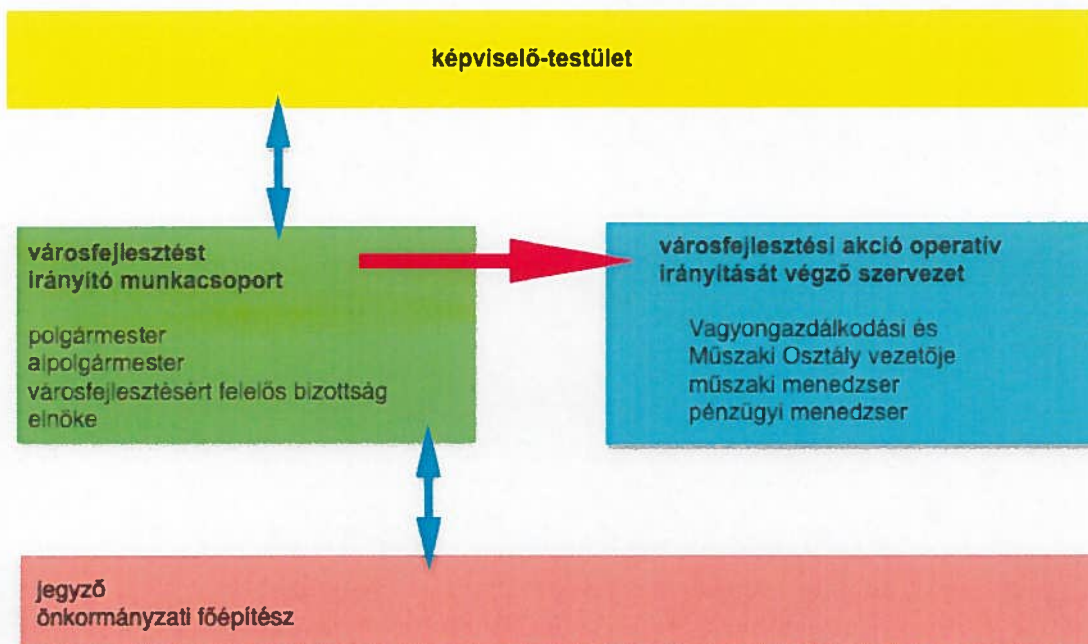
képviselő-testület

városfejlesztést irányító munkacsoport

polgármester
alpolgármester
városfejlesztésért felelős bizottság elnöke

városfejlesztési akció operatív irányítását végző szervezet

Vagyongazdálkodási és Műszaki Osztály vezetője
műszaki menedzser
pénzügyi menedzser

jegyző
önkormányzati főépítész